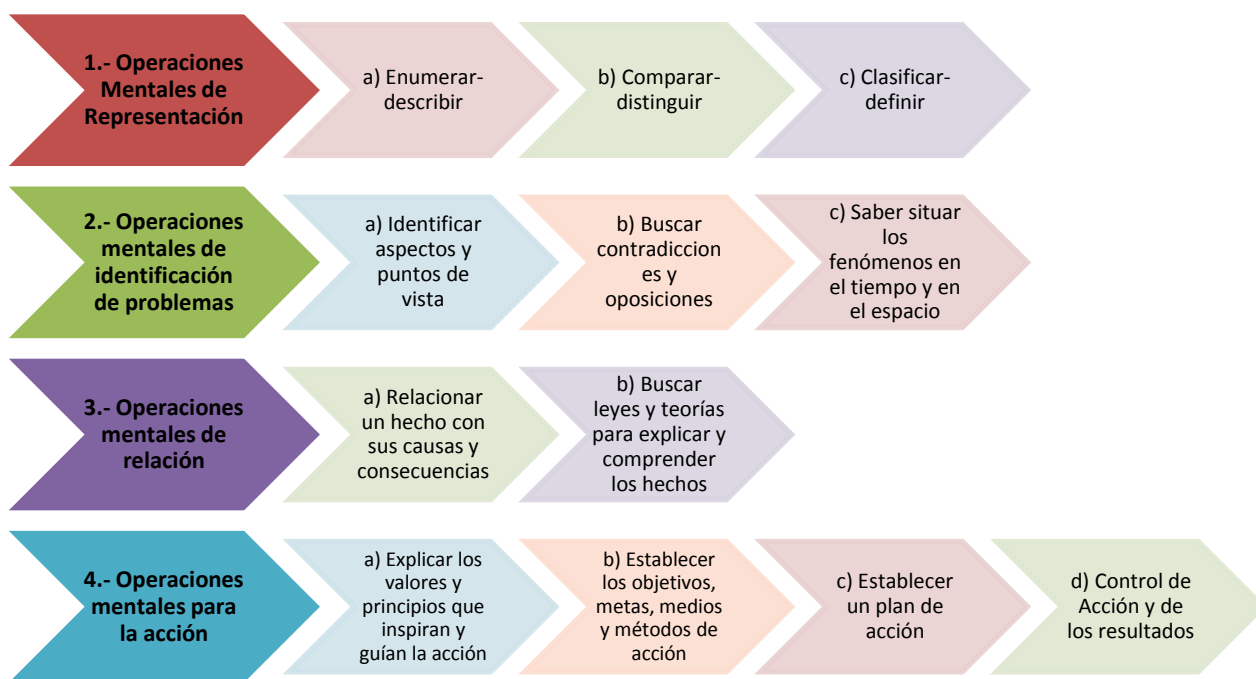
1.- Operaciones Mentales de Representación

a) Enumerar-describir

b) Comparar-distinguir

c) Clasificar-definir

2.- Operaciones mentales de identificación de problemas

a) Identificar aspectos y puntos de vista

b) Buscar contradicciones y oposiciones

c) Saber situar los fenómenos en el tiempo y en el espacio

3.- Operaciones mentales de relación

a) Relacionar un hecho con sus causas y consecuencias

b) Buscar leyes y teorías para explicar y comprender los hechos

4.- Operaciones mentales para la acción

a) Explicar los valores y principios que inspiran y guían la acción

b) Establecer los objetivos, metas, medios y métodos de acción

c) Establecer un plan de acción

d) Control de Acción y de los resultados